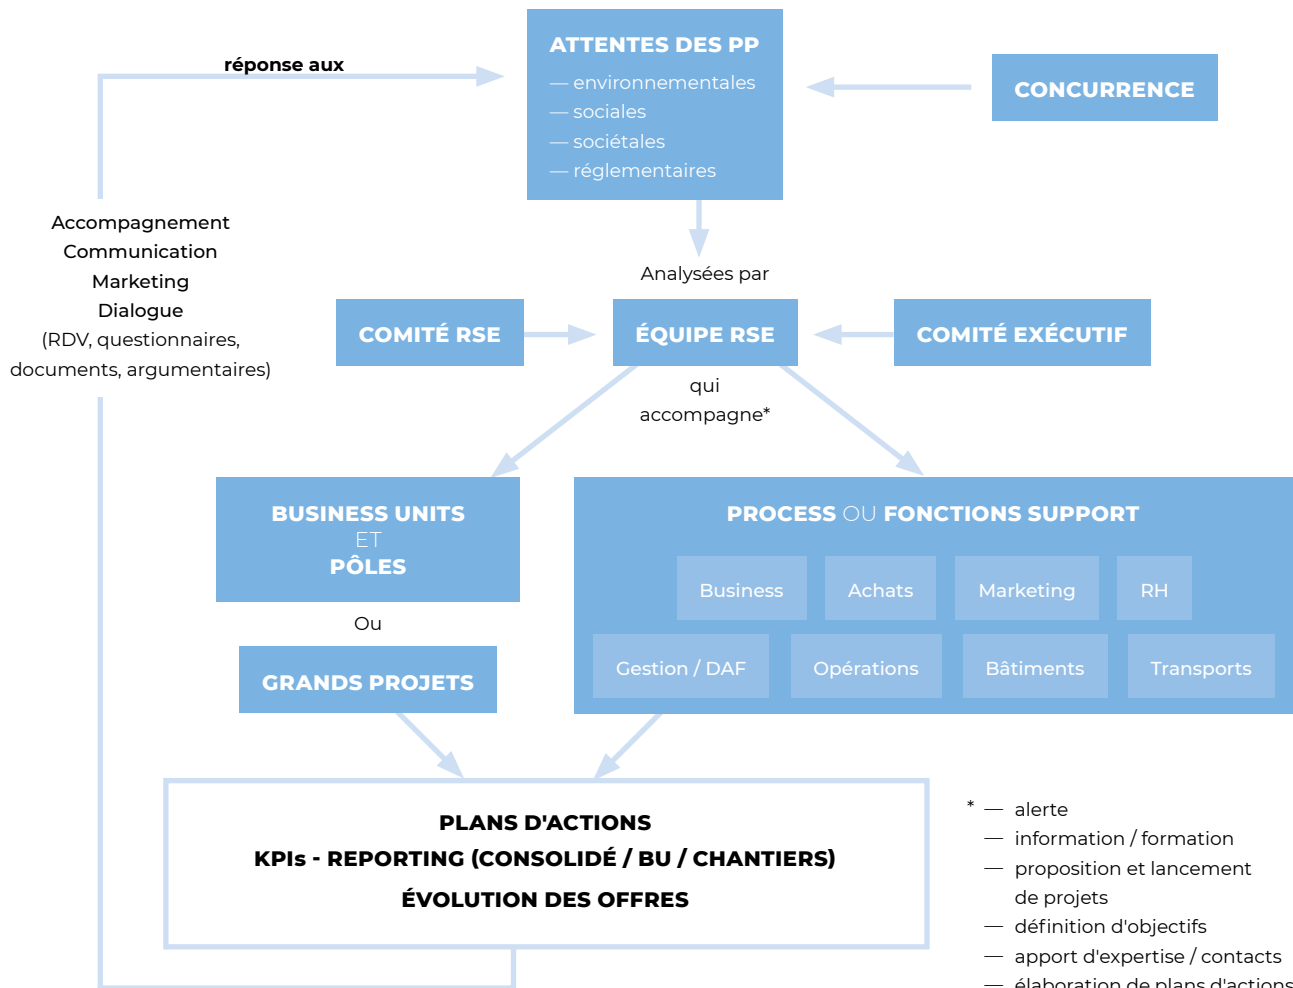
réponse aux

ATTENTES DES PP
— environnementales
— sociales
— sociétales
— réglementaires

CONCURRENCE

Accompagnement
Communication
Marketing
Dialogue
(RDV, questionnaires, documents, argumentaires)

Analysées par

COMITÉ RSE

ÉQUIPE RSE

COMITÉ EXÉCUTIF

qui accompagne*

BUSINESS UNITS
ET
PÔLES

Ou

GRANDS PROJETS

PROCESS OU FONCTIONS SUPPORT

Business

Achats

Marketing

RH

Gestion / DAF

Opérations

Bâtiments

Transports

PLANS D'ACTIONS
KPIs - REPORTING (CONSOLIDÉ / BU / CHANTIERS)
ÉVOLUTION DES OFFRES

* — alerte
— information / formation
— proposition et lancement de projets
— définition d'objectifs
— apport d'expertise / contacts
— élaboration de plans d'actions